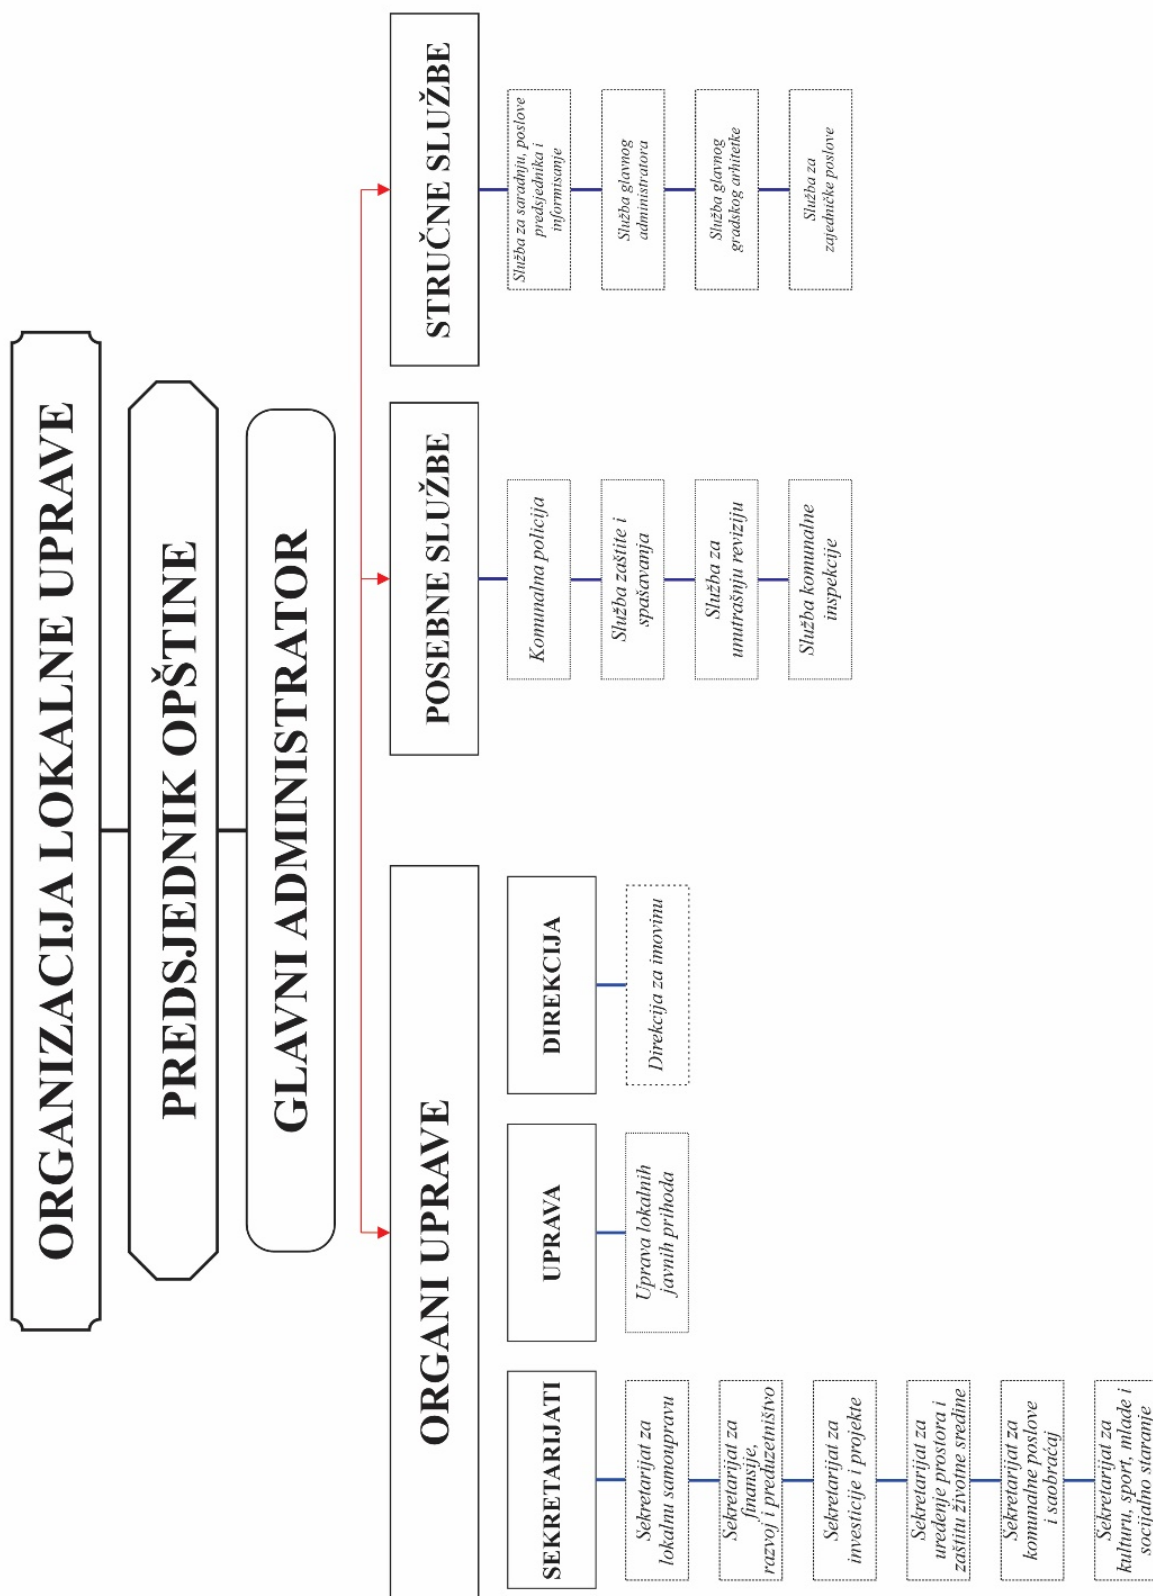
ORGANIZACIJA LOKALNE UPRAVE

PREDSJEDNIK OPŠTINE

GLAVNI ADMINISTRATOR

ORGANI UPRAVE

SEKRETARIJATI

Sekretarijat za lokalnu samoupravu

Sekretarijat za finansije, razvoj i preduzetništvo

Sekretarijat za investicije i projekte

Sekretarijat za uređenje prostora i zaštitu životne sredine

Sekretarijat za komunalne poslove i saobraćaj

Sekretarijat za kulturu, sport, mlade i socijalno staranje

UPRAVA

Uprava lokalnih javnih prihoda

DIREKCIJA

Direkcija za imovinu

POSEBNE SLUŽBE

Komunalna policija

Služba zaštite i spašavanja

Služba za unutrašnju reviziju

Služba komunalne inspekcije

STRUČNE SLUŽBE

Služba za saradnju, poslove predsjednika i informisanje

Služba glavnog administratora

Služba glavnog gradskog arhitekte

Služba za zajedničke poslove